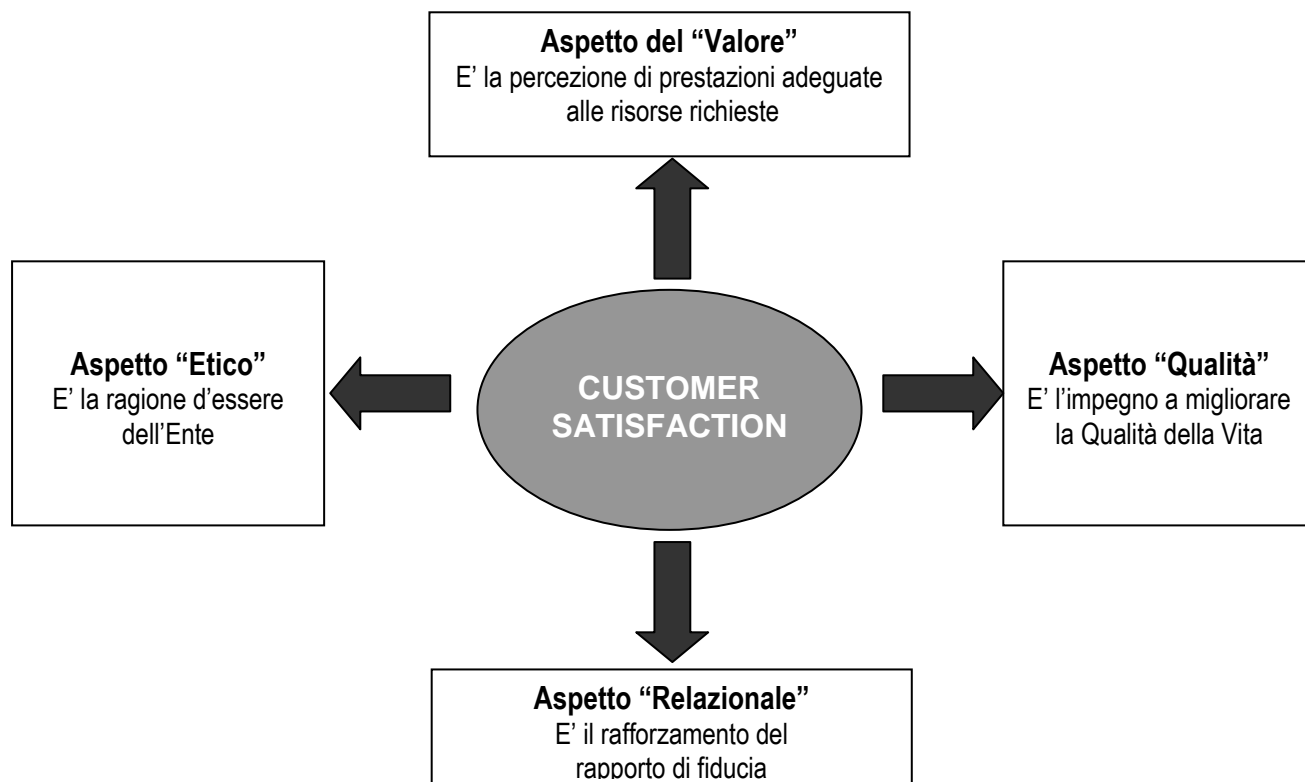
Aspetto del "Valore"
E' la percezione di prestazioni adeguate alle risorse richieste

Aspetto "Etico"
E' la ragione d'essere dell'Ente

CUSTOMER SATISFACTION

Aspetto "Qualità"
E' l'impegno a migliorare la Qualità della Vita

Aspetto "Relazionale"
E' il rafforzamento del rapporto di fiducia